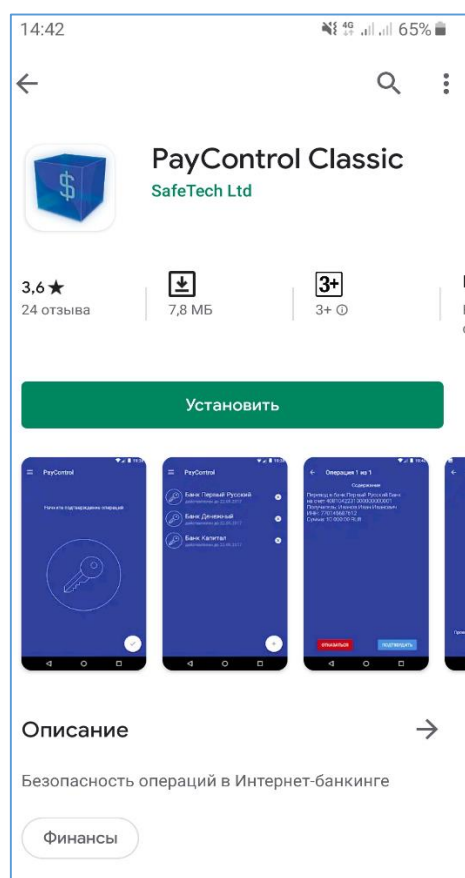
14:42 4G 65%

PayControl Classic
SafeTech Ltd

3,6 ★
24 отзыва

7,8 МБ

3+
3+ ⓘ

Установить

PayControl
Нет его подтверждения операций

PayControl
Банк Первый Русский
Банк Денежный
Банк Капитал

Операция 1 из 1
Содержание
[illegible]
ОТКАЗАТЬСЯ
ПОДТВЕРДИТЬ

Описание

Безопасность операций в Интернет-банкинге

Финансы